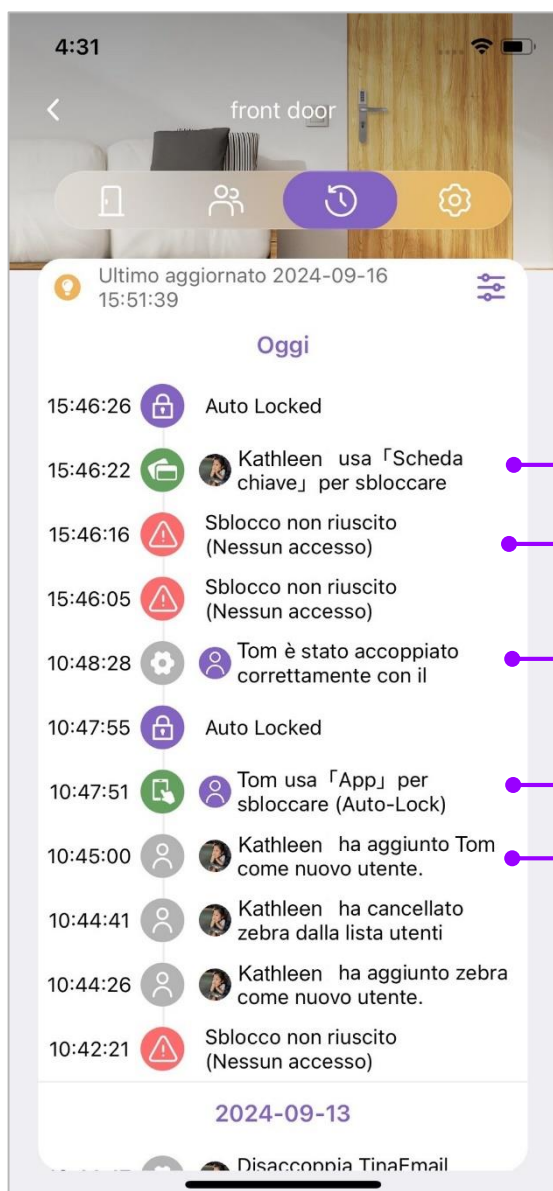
4:31

front door

Ultimo aggiornato 2024-09-16 15:51:39

Oggi

15:46:26 Auto Locked

15:46:22 Kathleen usa「Scheda chiave」per sbloccare

15:46:16 Sblocco non riuscito (Nessun accesso)

15:46:05 Sblocco non riuscito (Nessun accesso)

10:48:28 Tom è stato accoppiato correttamente con il

10:47:55 Auto Locked

10:47:51 Tom usa「App」per sbloccare (Auto-Lock)

10:45:00 Kathleen ha aggiunto Tom come nuovo utente.

10:44:41 Kathleen ha cancellato zebra dalla lista utenti

10:44:26 Kathleen ha aggiunto zebra come nuovo utente.

10:42:21 Sblocco non riuscito (Nessun accesso)

2024-09-13

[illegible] Disaccoppia TinaEmail